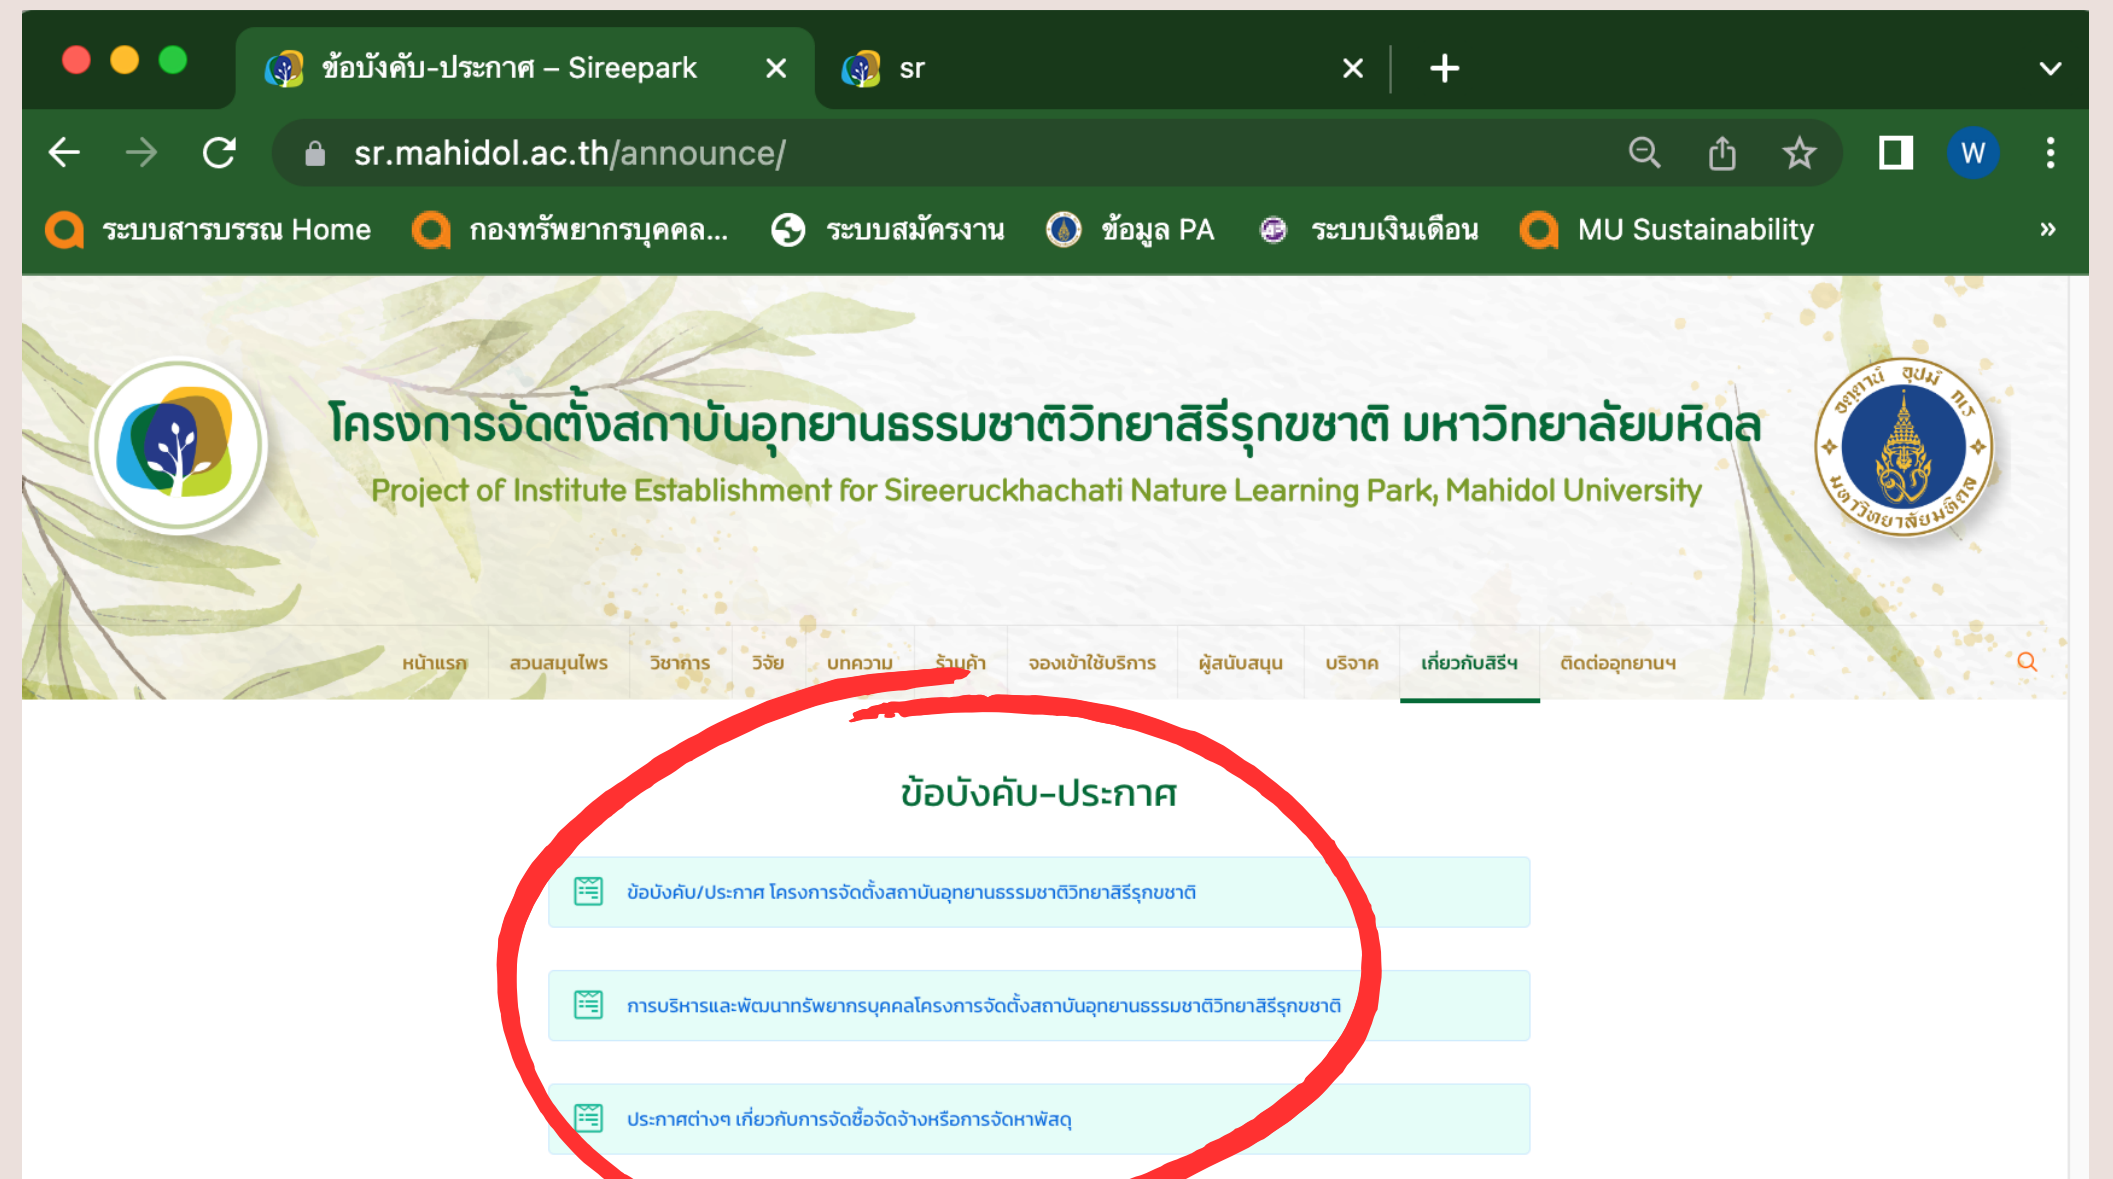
ข้อบังคับ-ประกาศ – Sireepark
sr
sr.mahidol.ac.th/announce/
ระบบสารบรรณ Home   กองทรัพยากรบุคคล...   ระบบสมัครงาน   ข้อมูล PA   ระบบเงินเดือน   MU Sustainability

โครงการจัดตั้งสถาบันอุทยานธรรมชาติวิทยาสิรีรุกขชาติ มหาวิทยาลัยมหิดล
Project of Institute Establishment for Sireeruckhachati Nature Learning Park, Mahidol University

หน้าแรก   สวนสมุนไพร   วิชาการ   วิจัย   บทความ   ร้านค้า   จองเข้าใช้บริการ   ผู้สนับสนุน   บริจาค   เกี่ยวกับสิรีฯ   ติดต่ออุทยานฯ

ข้อบังคับ-ประกาศ

ข้อบังคับ/ประกาศ โครงการจัดตั้งสถาบันอุทยานธรรมชาติวิทยาสิรีรุกขชาติ

การบริหารและพัฒนาทรัพยากรบุคคลโครงการจัดตั้งสถาบันอุทยานธรรมชาติวิทยาสิรีรุกขชาติ

ประกาศต่างๆ เกี่ยวกับการจัดซื้อจัดจ้างหรือการจัดหาพัสดุ